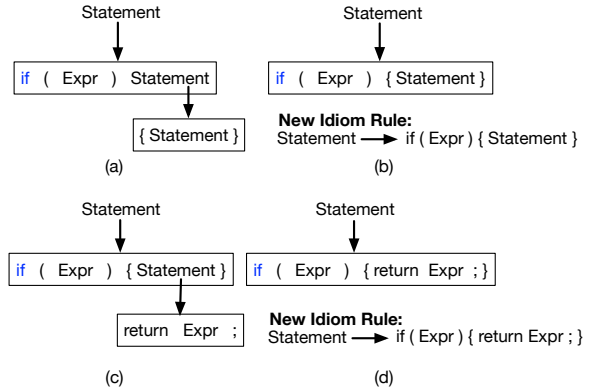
Statement

if ( Expr ) Statement

{ Statement }

(a)

Statement

if ( Expr ) { Statement }

New Idiom Rule:
Statement → if ( Expr ) { Statement }

(b)

Statement

if ( Expr ) { Statement }

return Expr ;

(c)

Statement

if ( Expr ) { return Expr ; }

New Idiom Rule:
Statement → if ( Expr ) { return Expr ; }

(d)